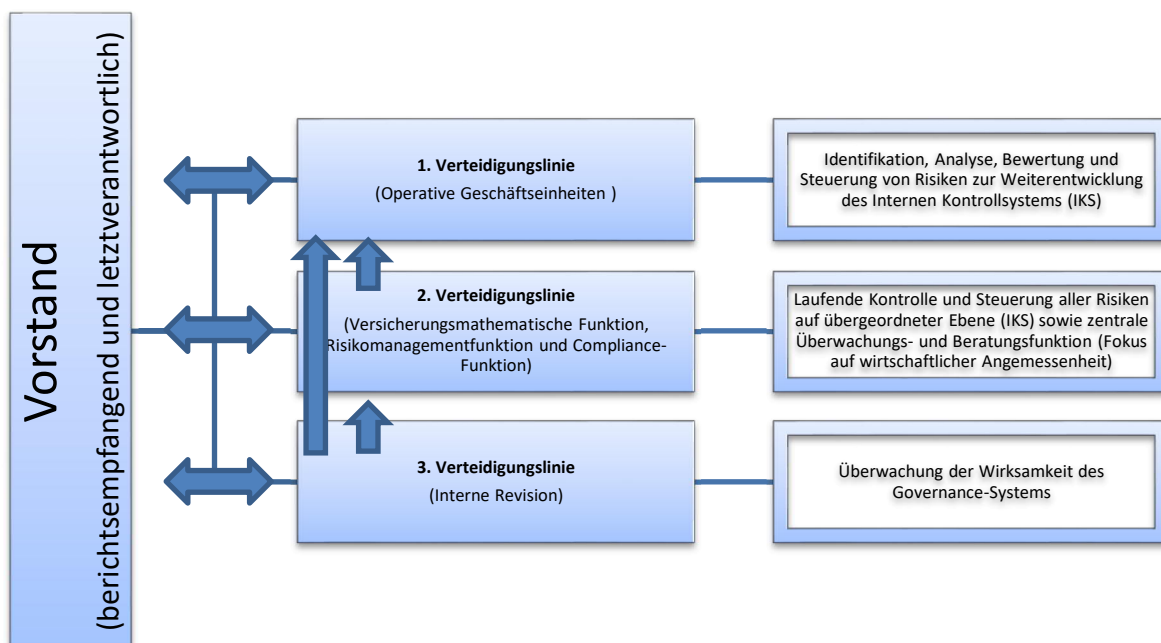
Vorstand
(berichtsempfangend und letztverantwortlich)

1. Verteidigungslinie
(Operative Geschäftseinheiten )

Identifikation, Analyse, Bewertung und Steuerung von Risiken zur Weiterentwicklung des Internen Kontrollsystems (IKS)

2. Verteidigungslinie
(Versicherungsmathematische Funktion, Risikomanagementfunktion und Compliance-Funktion)

Laufende Kontrolle und Steuerung aller Risiken auf übergeordneter Ebene (IKS) sowie zentrale Überwachungs- und Beratungsfunktion (Fokus auf wirtschaftlicher Angemessenheit)

3. Verteidigungslinie
(Interne Revision)

Überwachung der Wirksamkeit des Governance-Systems